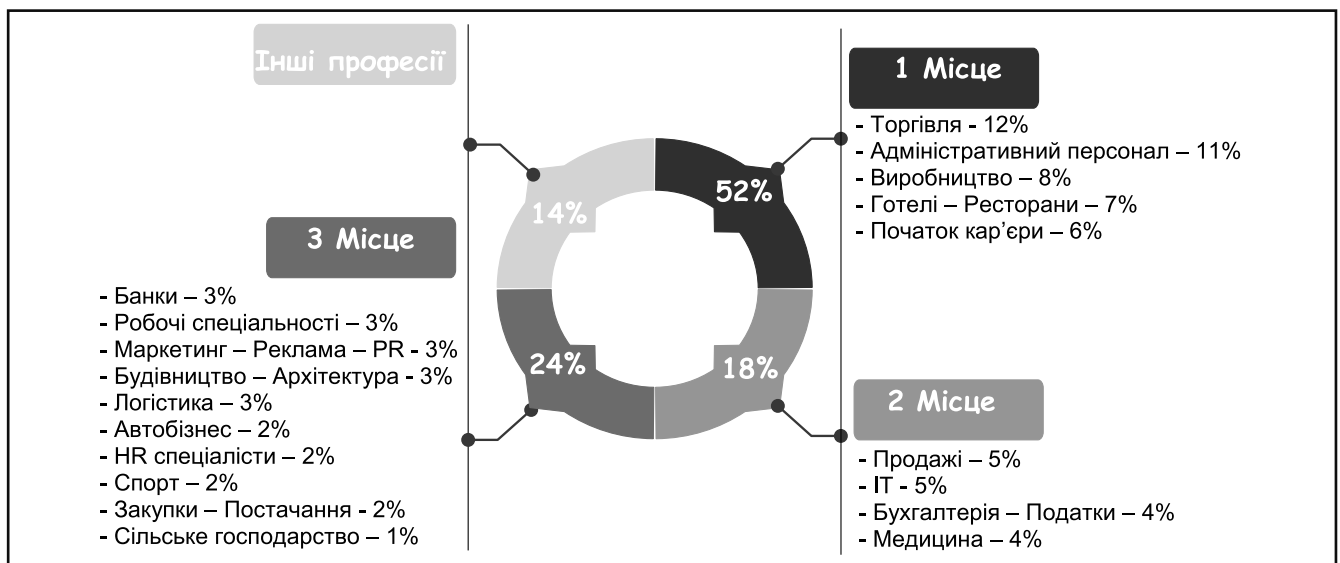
Інші професії

1 Місце

- Торгівля - 12%
- Адміністративний персонал – 11%
- Виробництво – 8%
- Готелі – Ресторани – 7%
- Початок кар'єри – 6%

14%

52%

24%

18%

3 Місце

- Банки – 3%
- Робочі спеціальності – 3%
- Маркетинг – Реклама – PR - 3%
- Будівництво – Архітектура - 3%
- Логістика – 3%
- Автобізнес – 2%
- HR спеціалісти – 2%
- Спорт – 2%
- Закупки – Постачання - 2%
- Сільське господарство – 1%

2 Місце

- Продажі – 5%
- IT - 5%
- Бухгалтерія – Податки – 4%
- Медицина – 4%